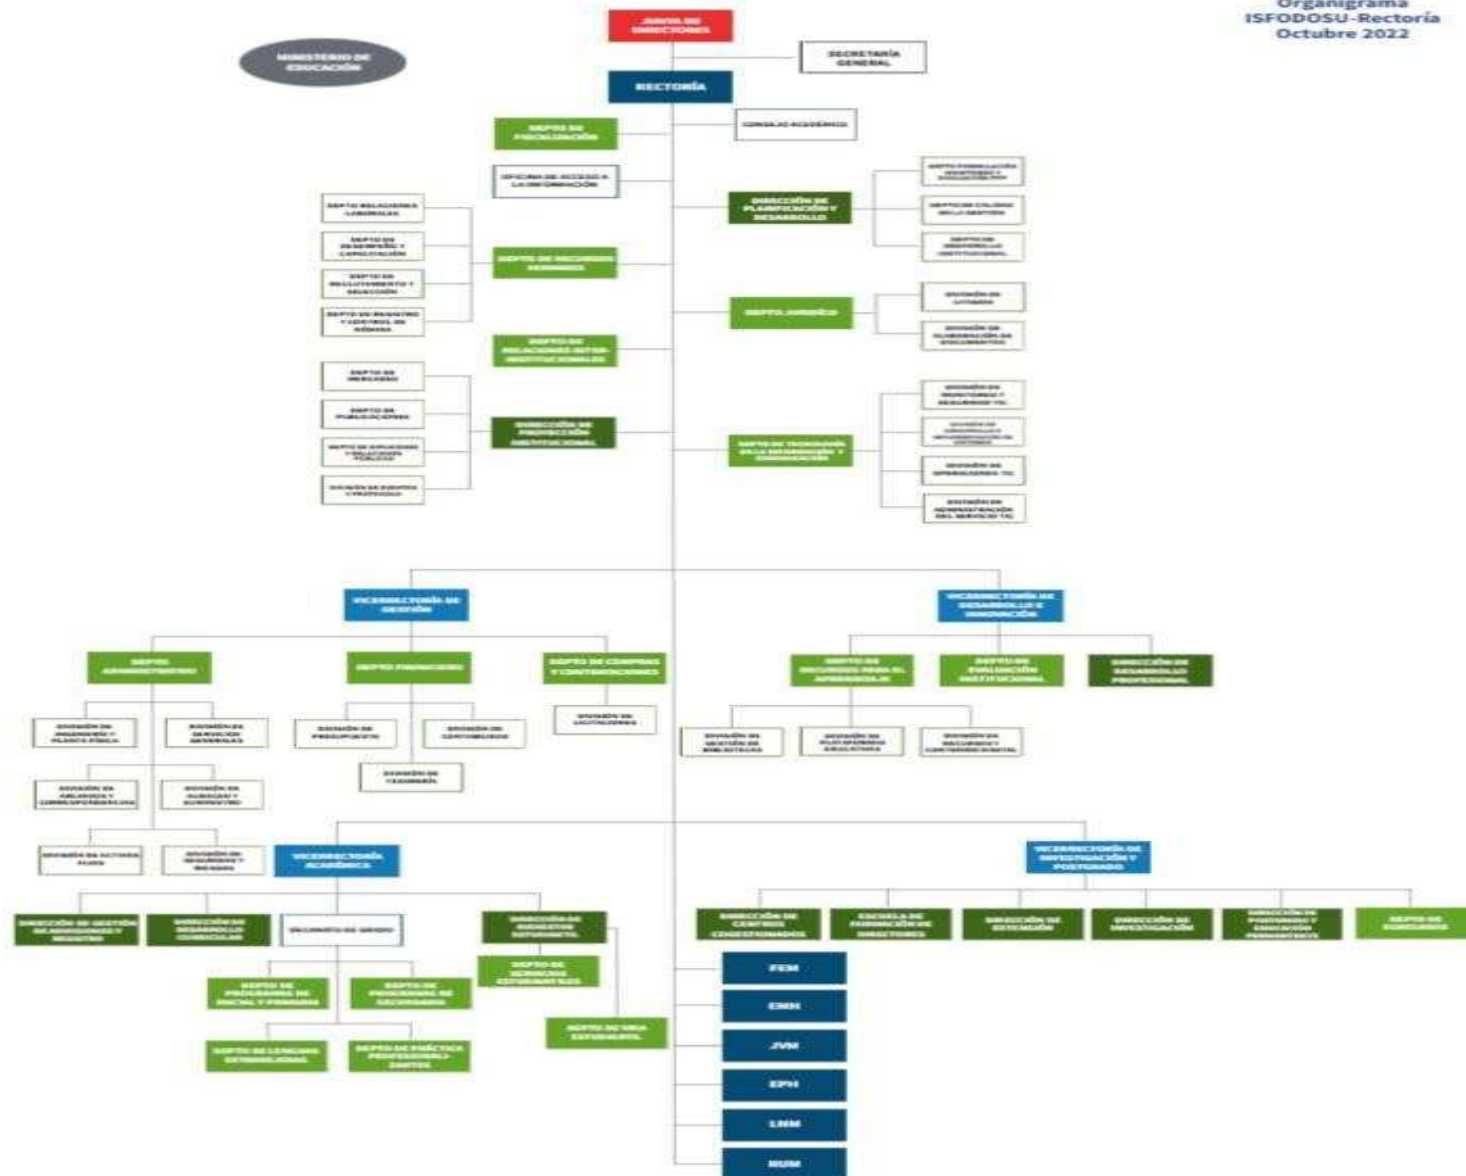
Organigrama
ISFODOSU-Rectoría
Octubre 2022

JUNTA DE DIRECTORES

MINISTERIO DE EDUCACIÓN

SECRETARÍA GENERAL

RECTORÍA

DEPTO DE FISCALIZACIÓN

CONSEJO ACADÉMICO

OFICINA DE ACCESO A LA INFORMACIÓN

DIRECCIÓN DE PLANIFICACIÓN Y DESARROLLO

DEPTO RELACIONES LABORALES
DEPTO DE DESEMPEÑO Y CAPACITACIÓN
DEPTO DE RECLUTAMIENTO Y SELECCIÓN
DEPTO DE REGISTRO Y CONTROL DE NÓMINA

DEPTO DE RECURSOS HUMANOS

DEPTO JURÍDICO

DEPTO DE RELACIONES INTERINSTITUCIONALES

DEPTO DE MERCADEO
DEPTO DE PUBLICACIONES
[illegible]
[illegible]

DIRECCIÓN DE PROYECCIÓN INSTITUCIONAL

DEPTO DE TECNOLOGÍA DE LA INFORMACIÓN Y COMUNICACIÓN

VICERRECTORÍA DE GESTIÓN

VICERRECTORÍA DE DESARROLLO E INNOVACIÓN

DEPTO ADMINISTRATIVO
DEPTO FINANCIERO
DEPTO DE COMPRAS Y CONTRATACIONES

DIRECCIÓN DE DESARROLLO PROFESIONAL
DEPTO DE EVALUACIÓN INSTITUCIONAL

VICERRECTORÍA ACADÉMICA

VICERRECTORÍA DE INVESTIGACIÓN Y POSTGRADO

DIRECCIÓN DE EXTENSIÓN
DIRECCIÓN DE INVESTIGACIÓN
DEPTO DE POSTGRADO

FEM
EMH
JVM
EPH
LNM
UM